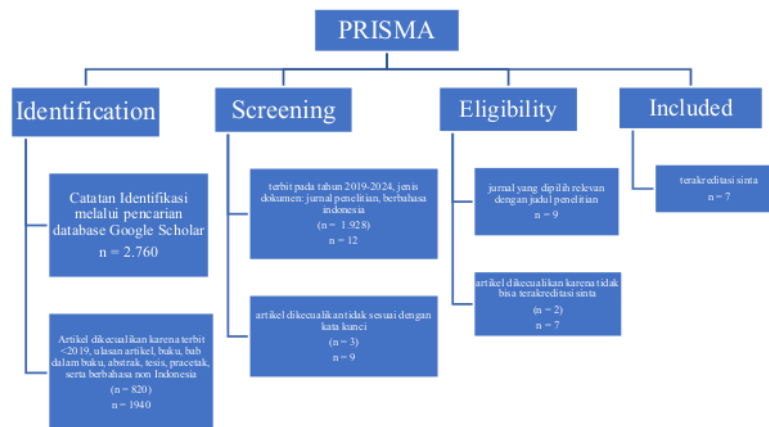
PRISMA

Identification

Catatan Identifikasi melalui pencarian database Google Scholar
n = 2.760

Artikel dikecualikan karena terbit <2019, ulasan artikel, buku, bab dalam buku, abstrak, tesis, pracetak, serta berbahasa non Indonesia
(n = 820)
n = 1940

Screening

terbit pada tahun 2019-2024, jenis dokumen: jurnal penelitian, berbahasa indonesia
(n = 1.928)
n = 12

artikel dikecualikan tidak sesuai dengan kata kunci
(n = 3)
n = 9

Eligibility

jurnal yang dipilih relevan dengan judul penelitian
n = 9

artikel dikecualikan karena tidak bisa terakreditasi sinta
(n = 2)
n = 7

Included

terakreditasi sinta
n = 7